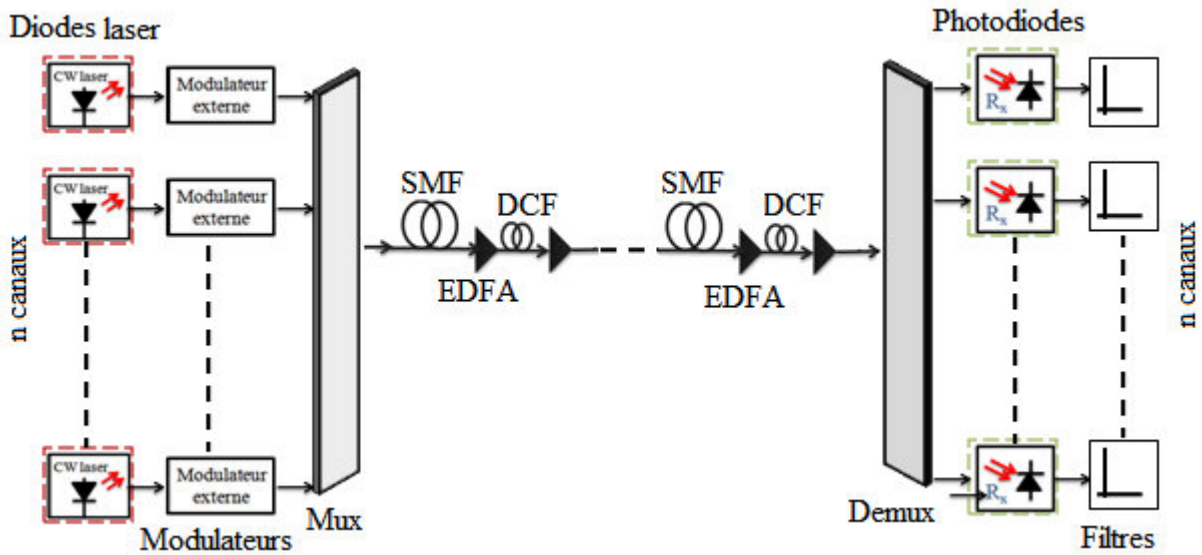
Diodes laser

CW laser

Modulateur externe

CW laser

Modulateur externe

n canaux

CW laser

Modulateur externe

Modulateurs

Mux

SMF

DCF

EDFA

SMF

DCF

EDFA

Demux

Photodiodes

$R_x$

$R_x$

$R_x$

n canaux

Filtres